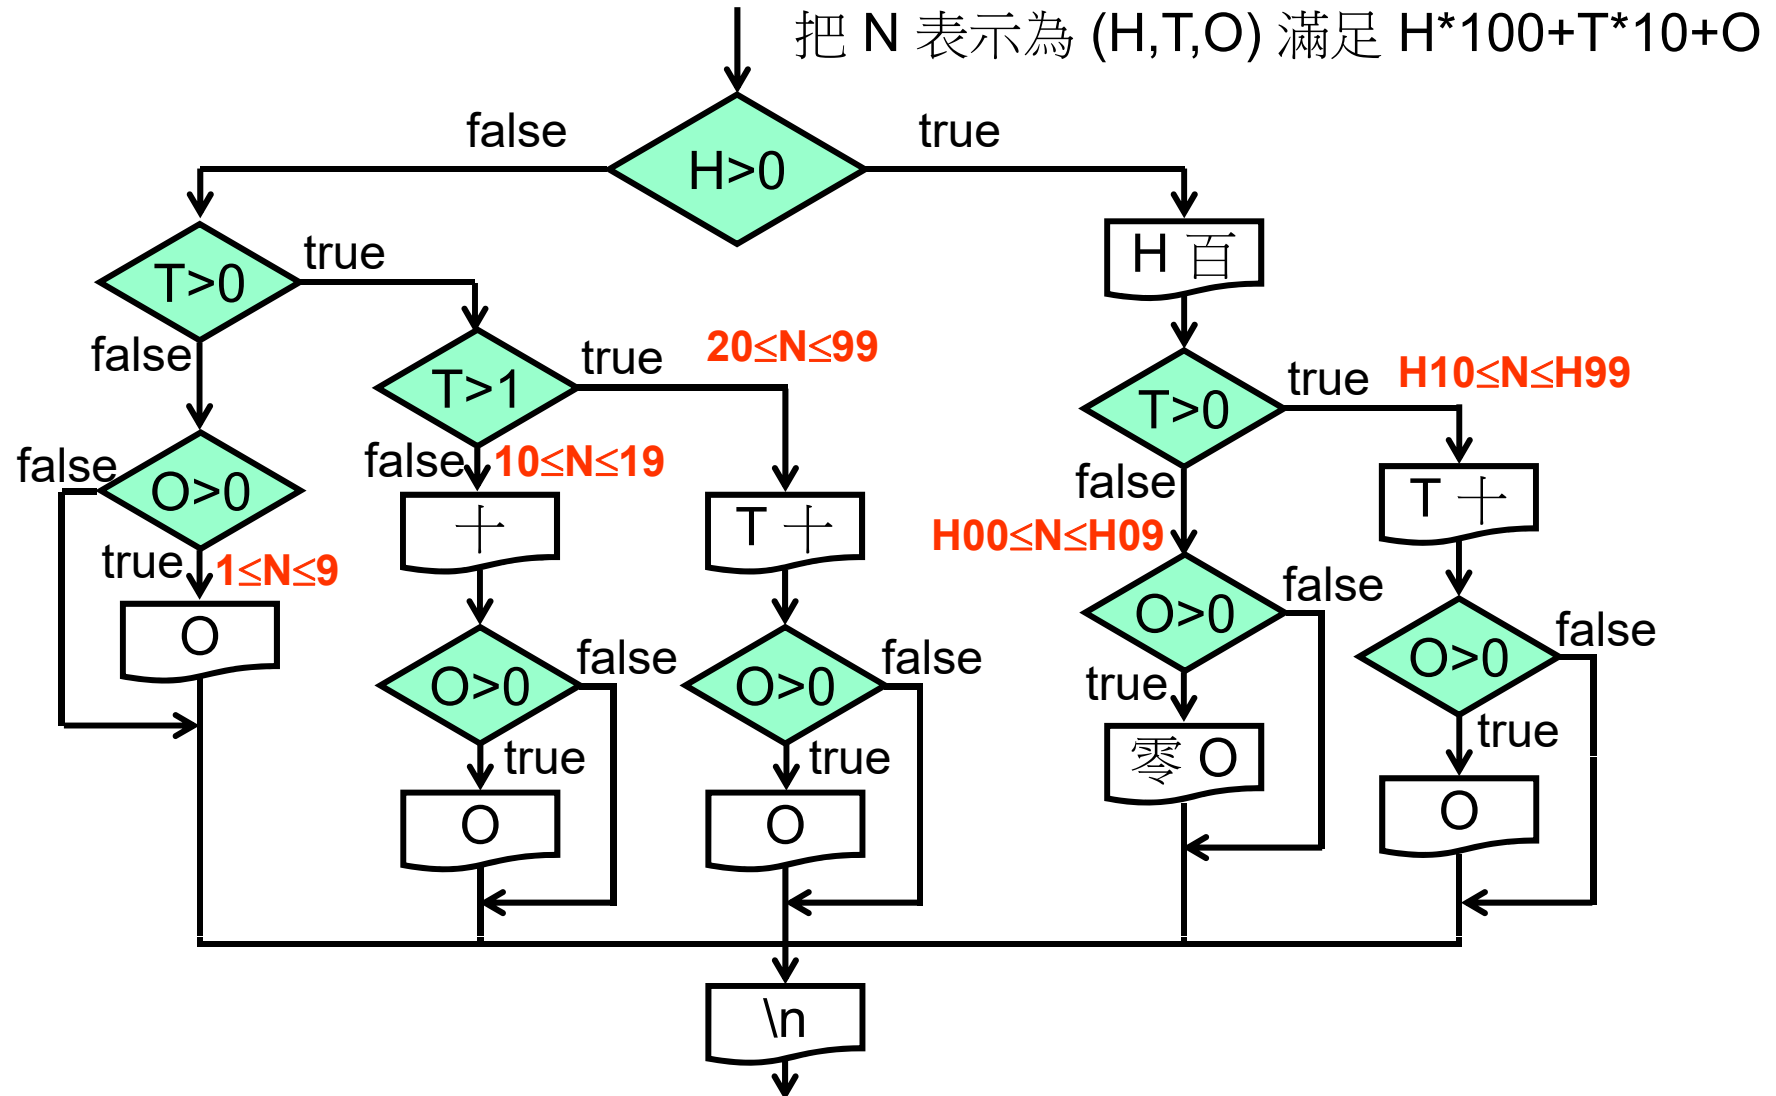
把 N 表示為 (H,T,O) 滿足 H*100+T*10+O

false
H>0
true

T>0
true
false

H 百

T>1
true
20≤N≤99

T>0
true
H10≤N≤H99

false
O>0
false
10≤N≤19

false
H00≤N≤H09

true
1≤N≤9

十

T 十

T 十

O

O>0
false

O>0
false

O>0
false

O>0
false

true

true

true

true

零 O

O

O

O

\n